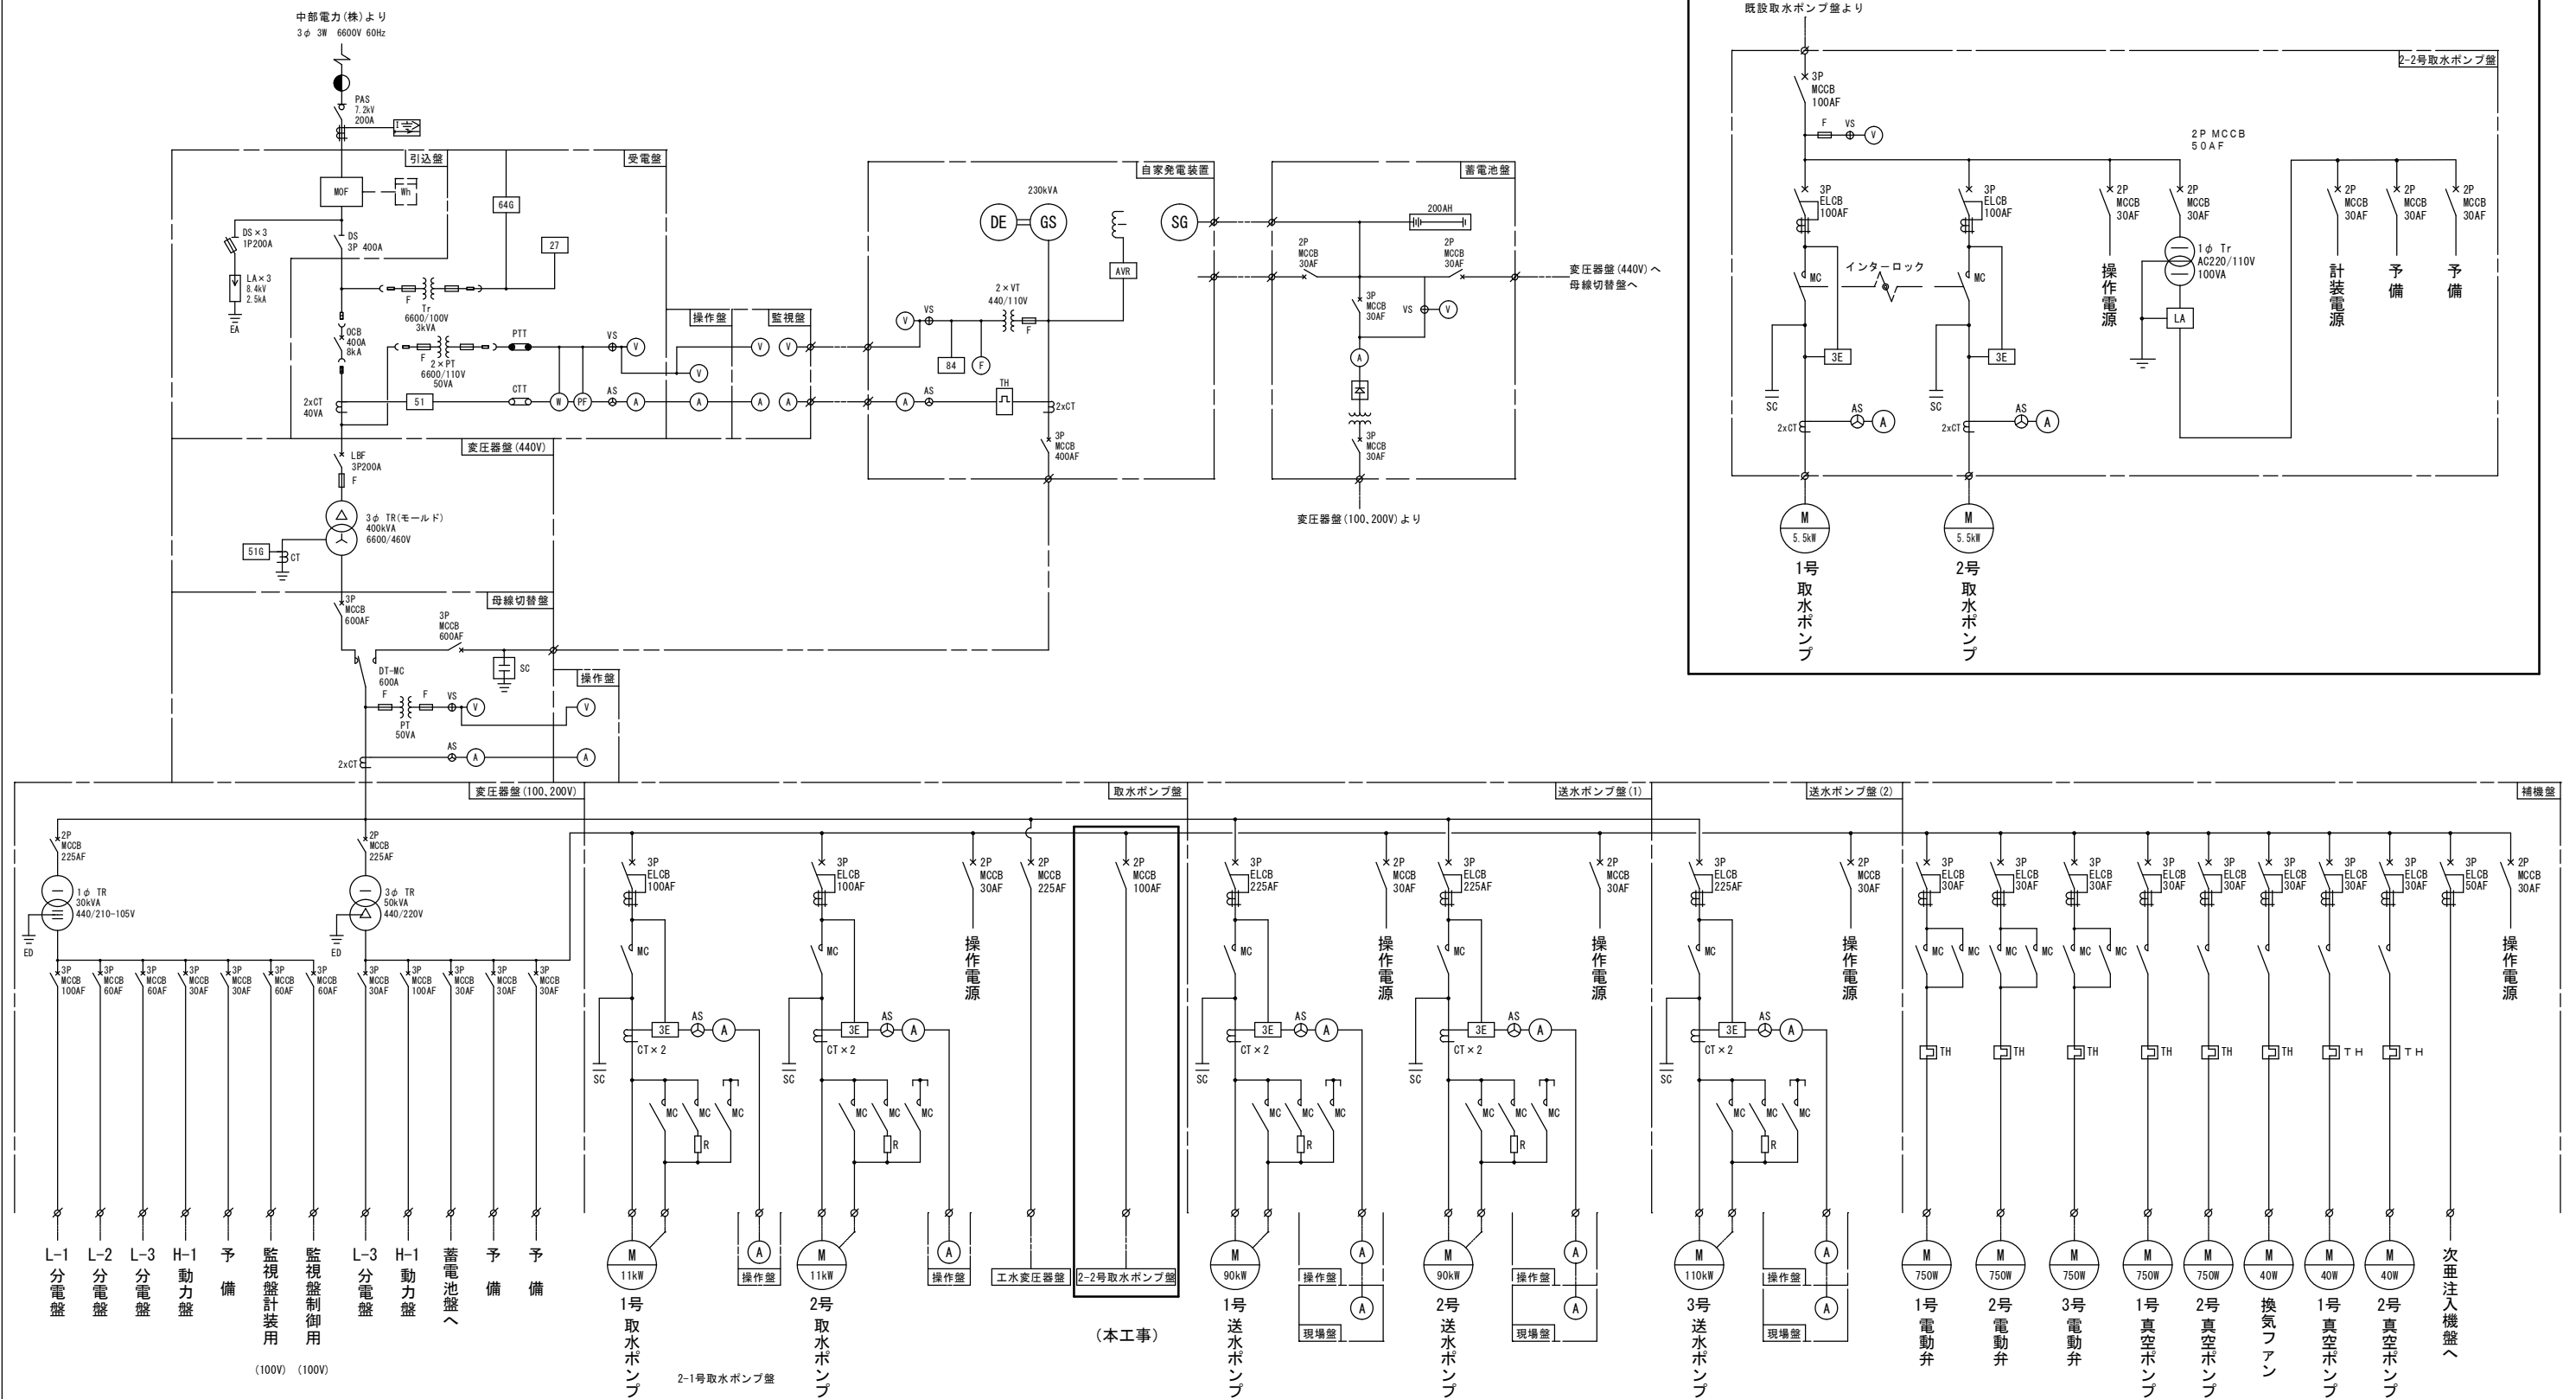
中部電力(株)より
3φ 3W 6600V 60Hz

PAS
7.2kV
200A

引込盤
受電盤
MOF
Wh
64G
27
DS×3
1P200A
DS
3P 400A
LA×3
8.4kV
2.5kA
EA
F
Tr
6600/100V
3kVA
OCB
400A
8kA
F
2×PT
6600/110V
50VA
PTT
VS
V
V
CTT
AS
2xCT
40VA
51
W
PF
A
A
操作盤
監視盤
V
V
A
A
変圧器盤(440V)
LBF
3P200A
F
3φ TR(モールド)
400kVA
6600/460V
51G
CT
母線切替盤
3P
MCCB
600AF
3P
MCCB
600AF
SC
操作盤
DT-MC
600A
F
F
VS
PT
50VA
V
V
AS
A
A
2xCT

自家発電装置
230kVA
DE
GS
SG
AVR
2×VT
440/110V
F
V
VS
84
F
A
AS
TH
2xCT
3P
MCCB
400AF

蓄電池盤
200AH
2P
MCCB
30AF
2P
MCCB
30AF
3P
MCCB
30AF
VS
V
A
3P
MCCB
30AF
変圧器盤(440V)へ
母線切替盤へ
変圧器盤(100、200V)より

既設取水ポンプ盤より
2-2号取水ポンプ盤
3P
MCCB
100AF
F
VS
V
2P MCCB
50AF
3P
ELCB
100AF
3P
ELCB
100AF
2P
MCCB
30AF
2P
MCCB
30AF
2P
MCCB
30AF
2P
MCCB
30AF
2P
MCCB
30AF
1φ Tr
AC220/110V
100VA
MC
インターロック
MC
操作電源
計装電源
予備
予備
LA
3E
3E
SC
SC
AS
A
AS
A
2xCT
2xCT
M
5.5kW
M
5.5kW
1号取水ポンプ
2号取水ポンプ

変圧器盤(100、200V)
取水ポンプ盤
送水ポンプ盤(1)
送水ポンプ盤(2)
補機盤
2P
MCCB
225AF
2P
MCCB
225AF
1φ TR
30kVA
440/210-105V
3φ TR
50kVA
440/220V
ED
ED
3P
MCCB
100AF
3P
MCCB
60AF
3P
MCCB
60AF
3P
MCCB
30AF
3P
MCCB
30AF
3P
MCCB
60AF
3P
MCCB
60AF
3P
MCCB
30AF
3P
MCCB
100AF
3P
MCCB
30AF
3P
MCCB
30AF
3P
MCCB
30AF
L-1分電盤
L-2分電盤
L-3分電盤
H-1動力盤
予備
監視盤計装用
監視盤制御用
L-3分電盤
H-1動力盤
蓄電池盤へ
予備
予備
(100V) (100V)

3P
ELCB
100AF
MC
3E
AS
A
CT×2
SC
MC
MC
MC
R
M
11kW
A
操作盤
1号取水ポンプ
2-1号取水ポンプ盤

3P
ELCB
100AF
MC
3E
AS
A
CT×2
SC
MC
MC
MC
R
M
11kW
A
操作盤
2号取水ポンプ

2P
MCCB
30AF
操作電源
2P
MCCB
225AF
工水変圧器盤
2P
MCCB
100AF
2-2号取水ポンプ盤
(本工事)

3P
ELCB
225AF
MC
3E
AS
A
CT×2
SC
MC
MC
MC
R
M
90kW
操作盤
A
A
現場盤
1号送水ポンプ
2P
MCCB
30AF
操作電源

3P
ELCB
225AF
MC
3E
AS
A
CT×2
SC
MC
MC
MC
R
M
90kW
操作盤
A
A
現場盤
2号送水ポンプ
2P
MCCB
30AF
操作電源

3P
ELCB
225AF
MC
3E
AS
A
CT×2
SC
MC
MC
MC
R
M
110kW
操作盤
A
A
現場盤
3号送水ポンプ
2P
MCCB
30AF
操作電源

3P
ELCB
30AF
3P
ELCB
30AF
3P
ELCB
30AF
3P
ELCB
30AF
3P
ELCB
30AF
3P
ELCB
30AF
3P
ELCB
30AF
3P
ELCB
30AF
3P
ELCB
50AF
2P
MCCB
30AF
MC MC
MC MC
MC MC
TH
TH
TH
TH
TH
TH
TH
TH
M 750W
M 750W
M 750W
M 750W
M 750W
M 40W
M 40W
M 40W
1号電動弁
2号電動弁
3号電動弁
1号真空ポンプ
2号真空ポンプ
換気ファン
1号真空ポンプ
2号真空ポンプ
次亜注入機盤へ
操作電源